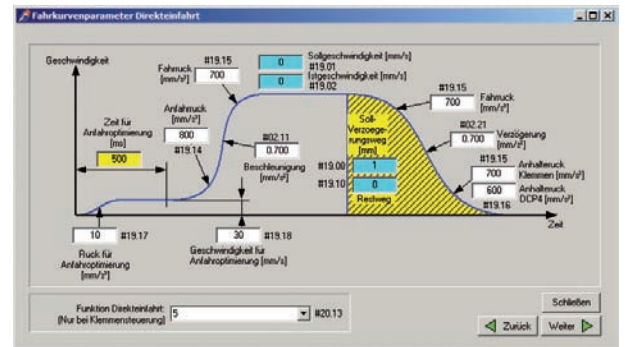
Fahrkurvenparameter Direkteinfahrt

Geschwindigkeit

Fahrruck [mm/s³]
#19.15
700

0
Sollgeschwindigkeit [mm/s]
#19.01
0
Istgeschwindigkeit [mm/s]
#19.02

Zeit für Anfahroptimierung [ms]
500

Anfahrruck [mm/s³]
800
#19.14

#02.11
0.700
Beschleunigung [mm/s²]

Soll-Verzoegerungsweg [mm]
#19.00
1
#19.10
0
Restweg

#19.15
700
Fahrruck [mm/s³]

#02.21
0.700
Verzögerung [mm/s²]

#19.15
700
Anhalteruck Klemmen [mm/s³]
600
Anhalteruck DCP4 [mm/s³]
#19.16

Zeit

10
#19.17
Ruck für Anfahroptimierung [mm/s³]

30
#19.18
Geschwindigkeit für Anfahroptimierung [mm/s]

Funktion Direkteinfahrt: (Nur bei Klemmensteuerung)
5
#20.13

Schließen
Zurück
Weiter